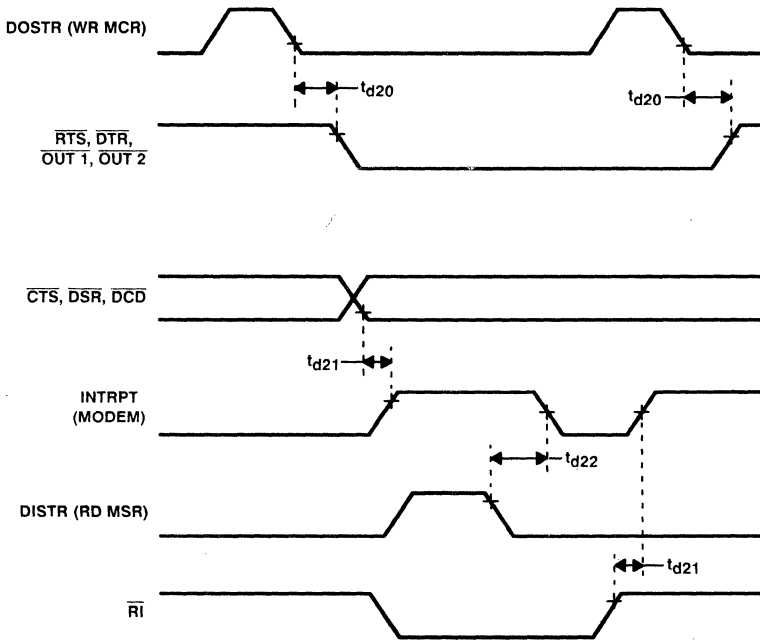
DOSTR (WR MCR)

$t_{d20}$

$t_{d20}$

$\overline{RTS}$, $\overline{DTR}$, $\overline{OUT\ 1}$, $\overline{OUT\ 2}$

$\overline{CTS}$, $\overline{DSR}$, $\overline{DCD}$

$t_{d21}$

INTRPT (MODEM)

$t_{d22}$

DISTR (RD MSR)

$t_{d21}$

$\overline{RI}$